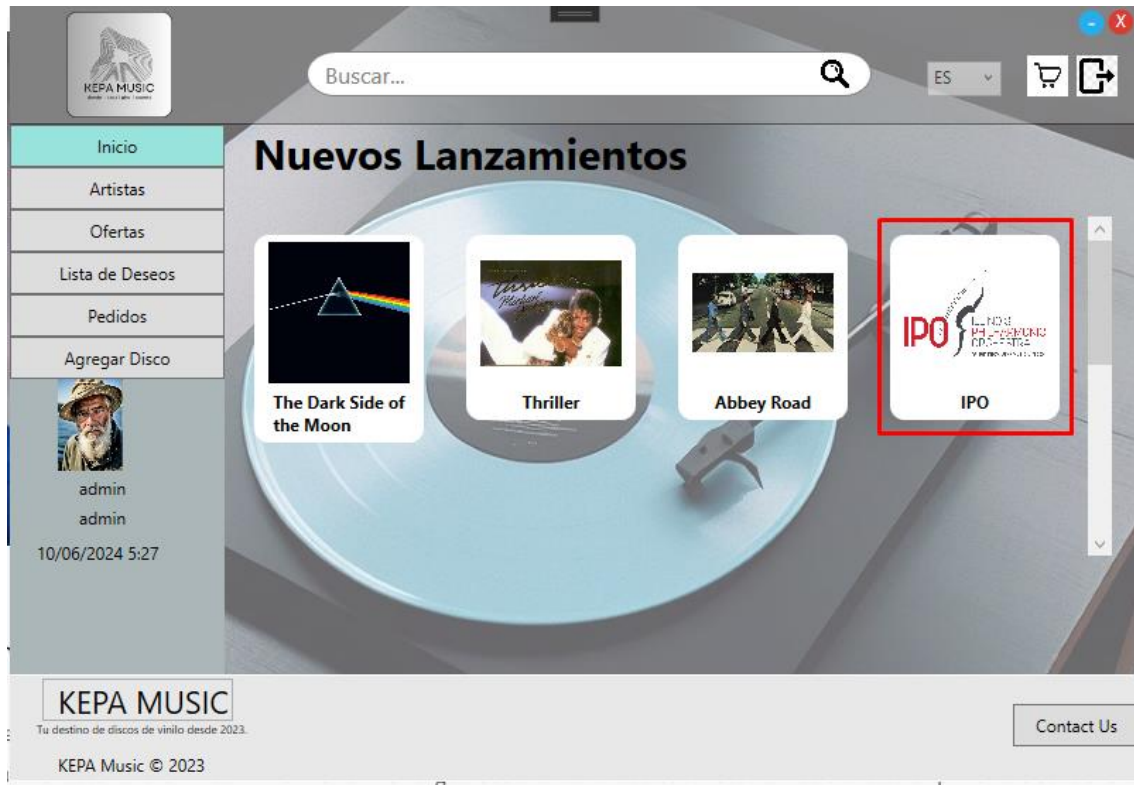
KEPA MUSIC

Buscar...

ES

Inicio
Artistas
Ofertas
Lista de Deseos
Pedidos
Agregar Disco

admin
admin
10/06/2024 5:27

Nuevos Lanzamientos

The Dark Side of the Moon

Thriller

Abbey Road

IPO

KEPA MUSIC
Tu destino de discos de vinilo desde 2023.

KEPA Music © 2023

Contact Us